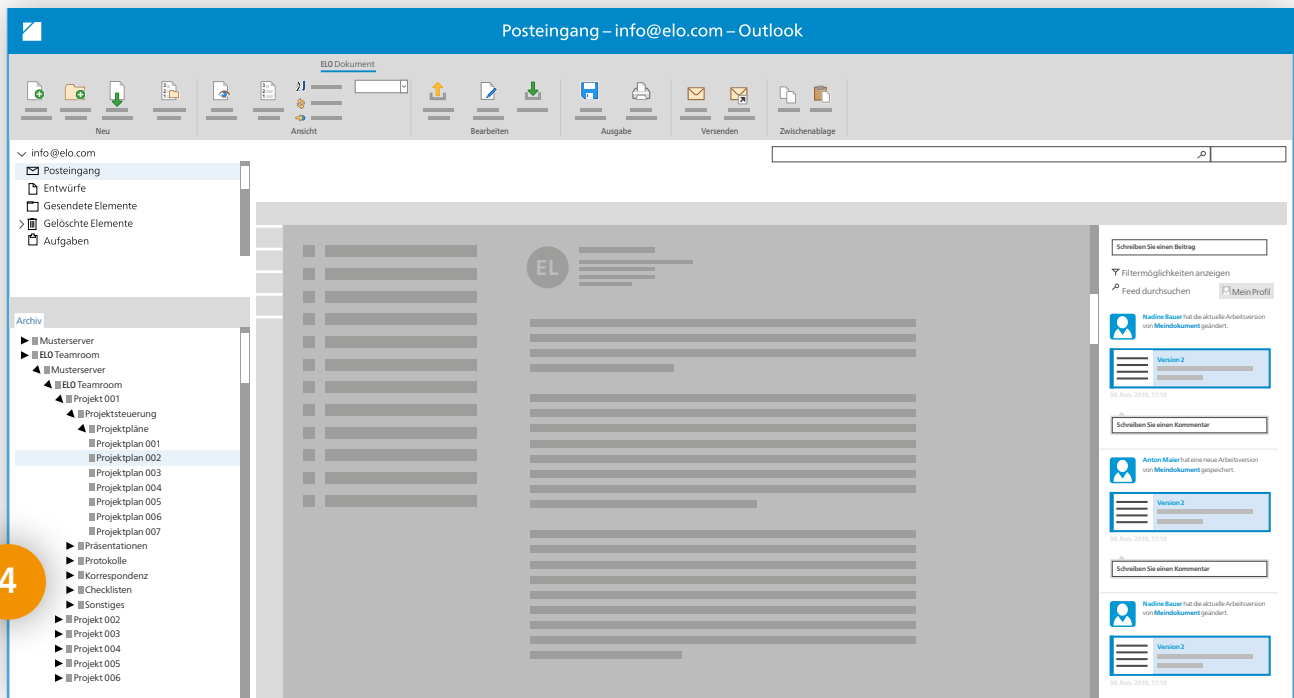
Posteingang – info@elo.com – Outlook

ELO Dokument

Neu
Ansicht
Bearbeiten
Ausgabe
Versenden
Zwischenablage

info@elo.com
Posteingang
Entwürfe
Gesendete Elemente
Gelöschte Elemente
Aufgaben

Archiv
Musterserver
ELO Teamroom
Musterserver
ELO Teamroom
Projekt 001
Projektsteuerung
Projektpläne
Projektplan 001
Projektplan 002
Projektplan 003
Projektplan 004
Projektplan 005
Projektplan 006
Projektplan 007
Präsentationen
Protokolle
Korrespondenz
Checklisten
Sonstiges
Projekt 002
Projekt 003
Projekt 004
Projekt 005
Projekt 006

4

EL

Schreiben Sie einen Beitrag
Filtermöglichkeiten anzeigen
Feed durchsuchen
Mein Profil

Nadine Bauer hat die aktuelle Arbeitsversion von Meindokument geändert.
Version 2
20. Nov. 2019, 17:10
Schreiben Sie einen Kommentar

Anton Maier hat eine neue Arbeitsversion von Meindokument gespeichert.
Version 2
20. Nov. 2019, 17:10
Schreiben Sie einen Kommentar

Nadine Bauer hat die aktuelle Arbeitsversion von Meindokument geändert.
Version 2
20. Nov. 2019, 17:10